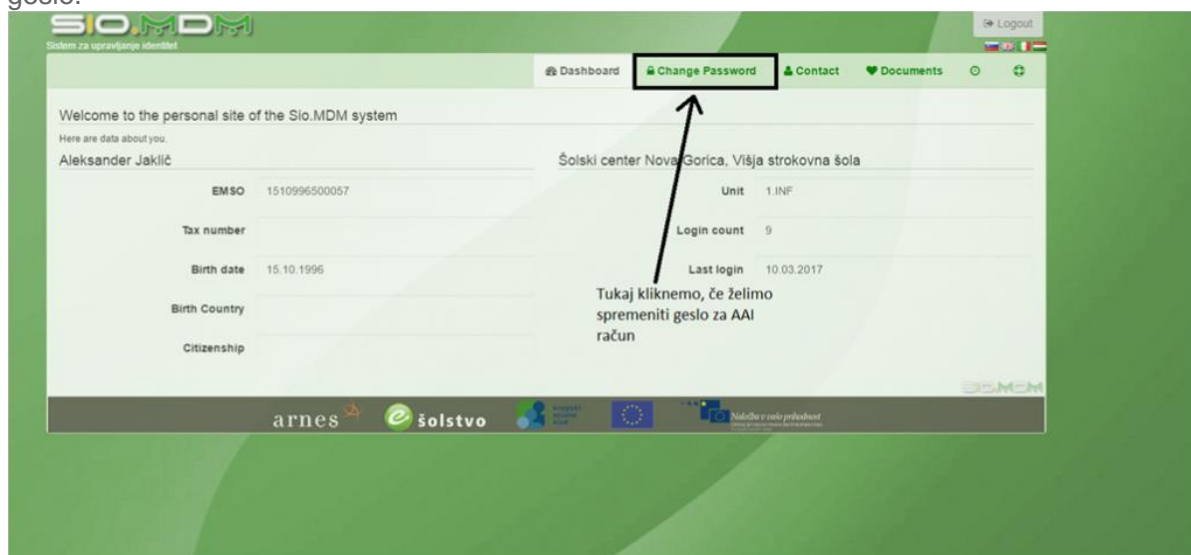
geslo:

SIO.MDM
Sistem za upravljanje identitet

Logout

Dashboard
Change Password
Contact
Documents

Welcome to the personal site of the Sio.MDM system
Here are data about you.

Aleksander Jaklič

| EMSO | 1510996500057 |
|---|---|
| Tax number | |
| Birth date | 15.10.1996 |
| Birth Country | |
| Citizenship | |

Šolski center Nova Gorica, Višja strokovna šola

| Unit | 1.INF |
|---|---|
| Login count | 9 |
| Last login | 10.03.2017 |

Tukaj kliknemo, če želimo spremeniti geslo za AAI račun

SIO.MDM

arnes
šolstvo
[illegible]
Naložba v vašo prihodnost
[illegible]